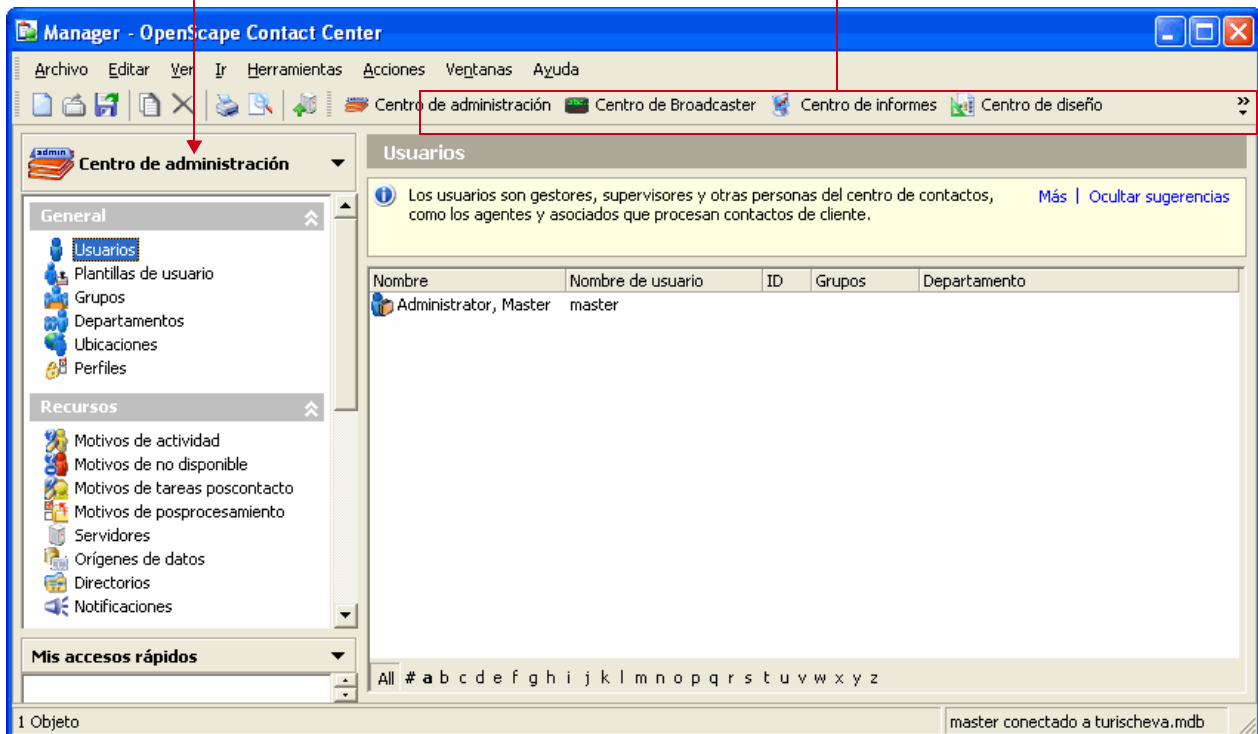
Manager - OpenScape Contact Center

Archivo Editar Ver Ir Herramientas Acciones Ventanas Ayuda

Centro de administración Centro de Broadcaster Centro de informes Centro de diseño

admin Centro de administración

General
Usuarios
Plantillas de usuario
Grupos
Departamentos
Ubicaciones
Perfiles

Recursos
Motivos de actividad
Motivos de no disponible
Motivos de tareas poscontacto
Motivos de posprocesamiento
Servidores
Orígenes de datos
Directorios
Notificaciones

Mis accesos rápidos

Usuarios

Los usuarios son gestores, supervisores y otras personas del centro de contactos, como los agentes y asociados que procesan contactos de cliente.

Más | Ocultar sugerencias

| Nombre | Nombre de usuario | ID | Grupos | Departamento |
|---|---|---|---|---|
| Administrator, Master | master | | | |

All # a b c d e f g h i j k l m n o p q r s t u v w x y z

1 Objeto

master conectado a turischeva.mdb